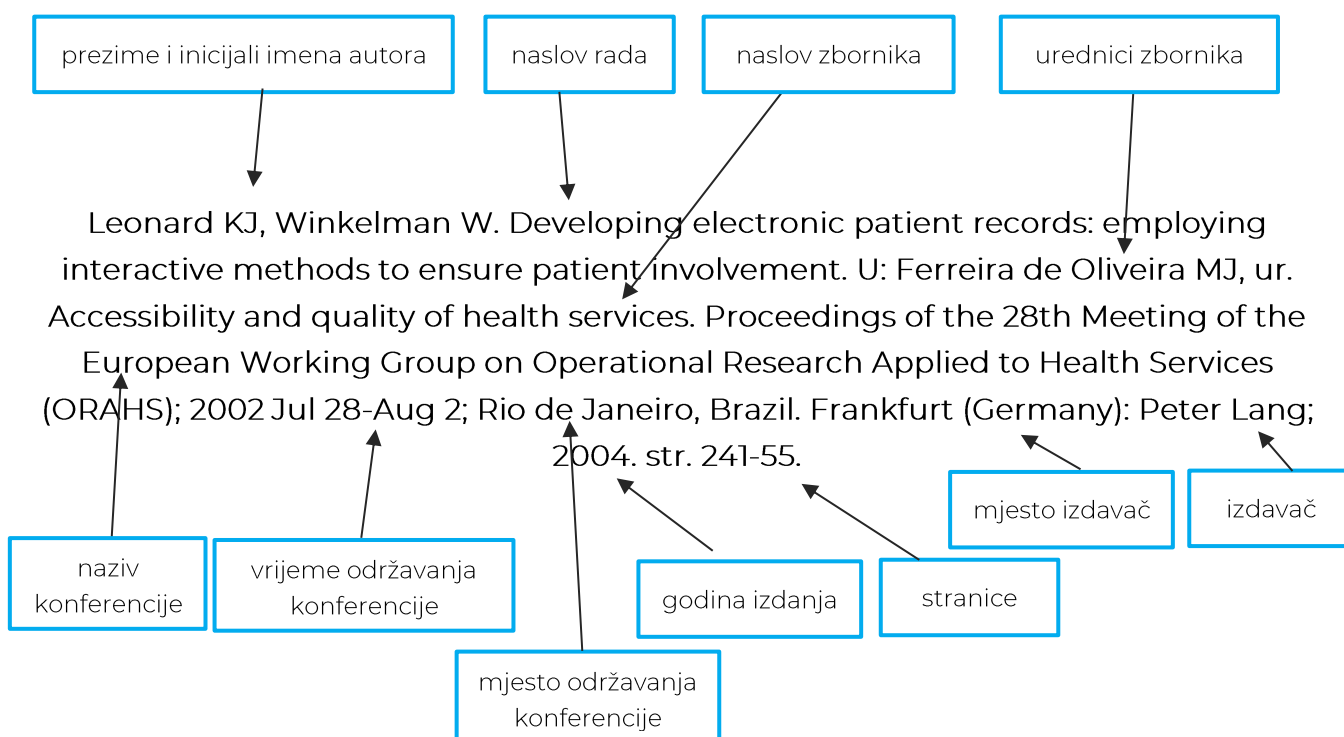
prezime i inicijali imena autora

naslov rada

naslov zbornika

urednici zbornika

Leonard KJ, Winkelman W. Developing electronic patient records: employing interactive methods to ensure patient involvement. U: Ferreira de Oliveira MJ, ur. Accessibility and quality of health services. Proceedings of the 28th Meeting of the European Working Group on Operational Research Applied to Health Services (ORAHS); 2002 Jul 28-Aug 2; Rio de Janeiro, Brazil. Frankfurt (Germany): Peter Lang; 2004. str. 241-55.

mjesto izdavač

izdavač

naziv konferencije

vrijeme održavanja konferencije

godina izdanja

stranice

mjesto održavanja konferencije